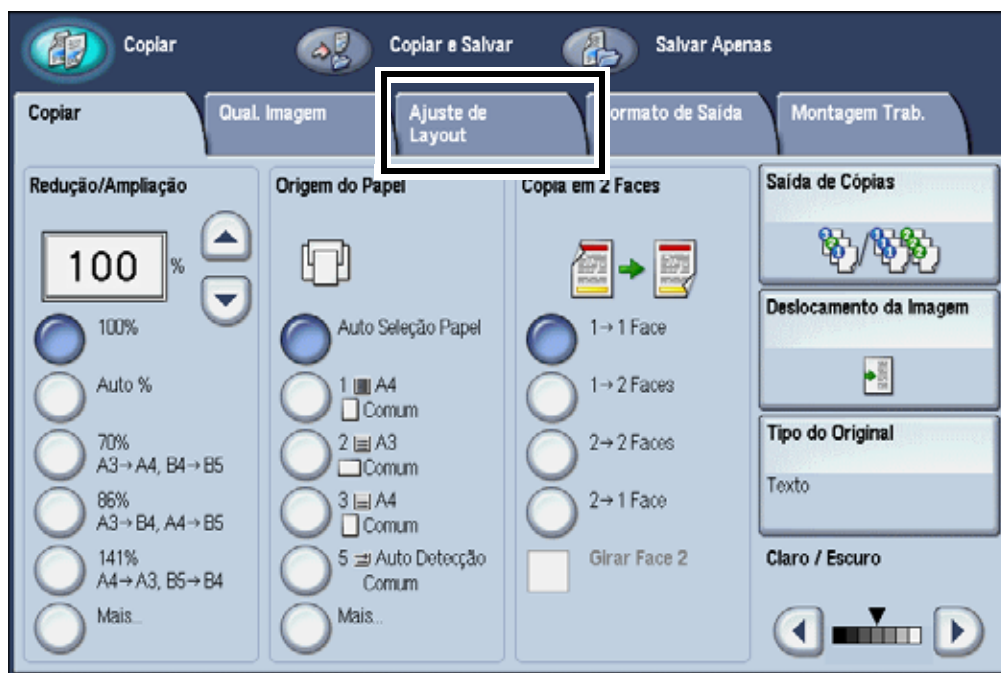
Copiar

Copiar e Salvar

Salvar Apenas

Copiar

Qual. Imagem

Ajuste de Layout

ormato de Saída

Montagem Trab.

Redução/Ampliação

100 %

100%

Auto %

70%
A3→A4, B4→B5

86%
A3→B4, A4→B5

141%
A4→A3, B5→B4

Mais...

Origem do Papel

Auto Seleção Papel

1 A4
Comum

2 A3
Comum

3 A4
Comum

5 Auto Detecção
Comum

Mais...

Cópia em 2 Faces

1→1 Face

1→2 Faces

2→2 Faces

2→1 Face

Girar Face 2

Saída de Cópias

Deslocamento da Imagem

Tipo do Original

Texto

Claro / Escuro